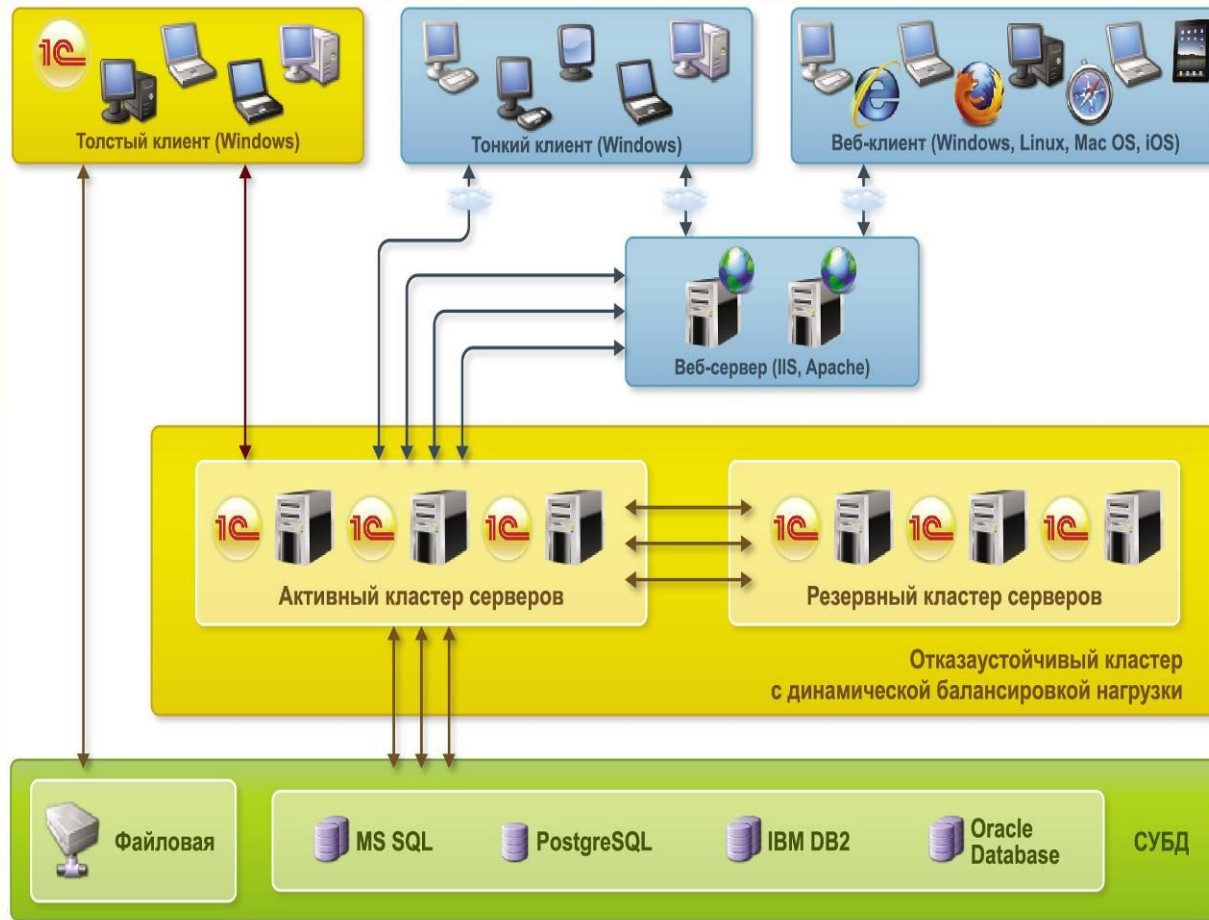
1С

Толстый клиент (Windows)

Тонкий клиент (Windows)

Веб-клиент (Windows, Linux, Mac OS, iOS)

Веб-сервер (IIS, Apache)

1С 1С 1С

Активный кластер серверов

1С 1С 1С

Резервный кластер серверов

Отказаустойчивый кластер с динамической балансировкой нагрузки

Файловая

MS SQL

PostgreSQL

IBM DB2

Oracle Database

СУБД